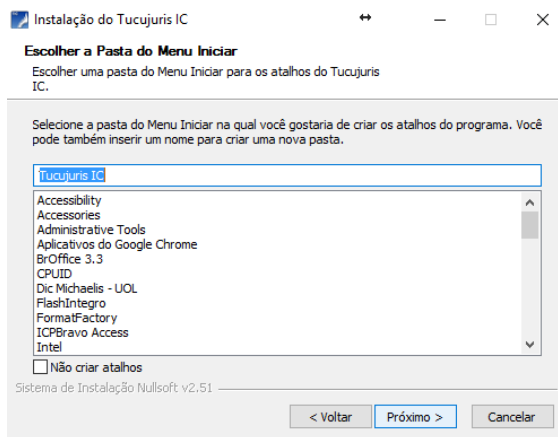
Instalação do Tucujuris IC

Escolher a Pasta do Menu Iniciar

Escolher uma pasta do Menu Iniciar para os atalhos do Tucujuris IC.

Selecione a pasta do Menu Iniciar na qual você gostaria de criar os atalhos do programa. Você pode também inserir um nome para criar uma nova pasta.

Tucujuris IC

Accessibility
Accessories
Administrative Tools
Aplicativos do Google Chrome
BrOffice 3.3
CPUID
Dic Michaelis - UOL
FlashIntegro
FormatFactory
ICPBravo Access
Intel

Não criar atalhos

Sistema de Instalação Nullsoft v2.51

< Voltar
Próximo >
Cancelar